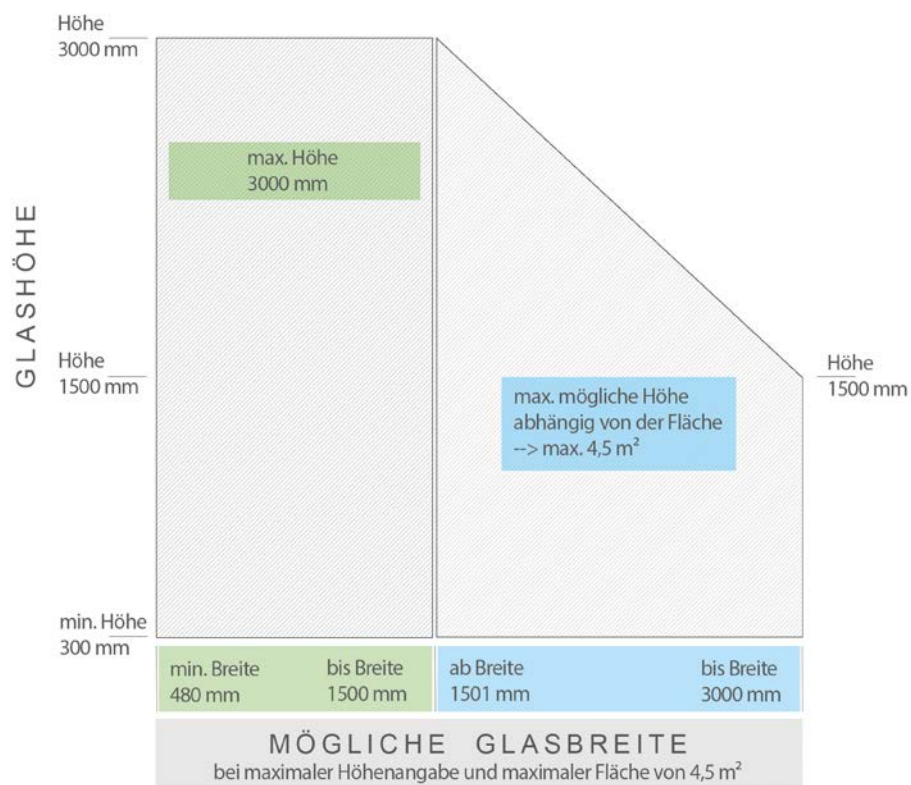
Höhe
3000 mm

GLASHÖHE

max. Höhe
3000 mm

Höhe
1500 mm

max. mögliche Höhe
abhängig von der Fläche
--> max. 4,5 $m^2$

Höhe
1500 mm

min. Höhe
300 mm

min. Breite
480 mm

bis Breite
1500 mm

ab Breite
1501 mm

bis Breite
3000 mm

MÖGLICHE GLASBREITE
bei maximaler Höhenangabe und maximaler Fläche von 4,5 $m^2$